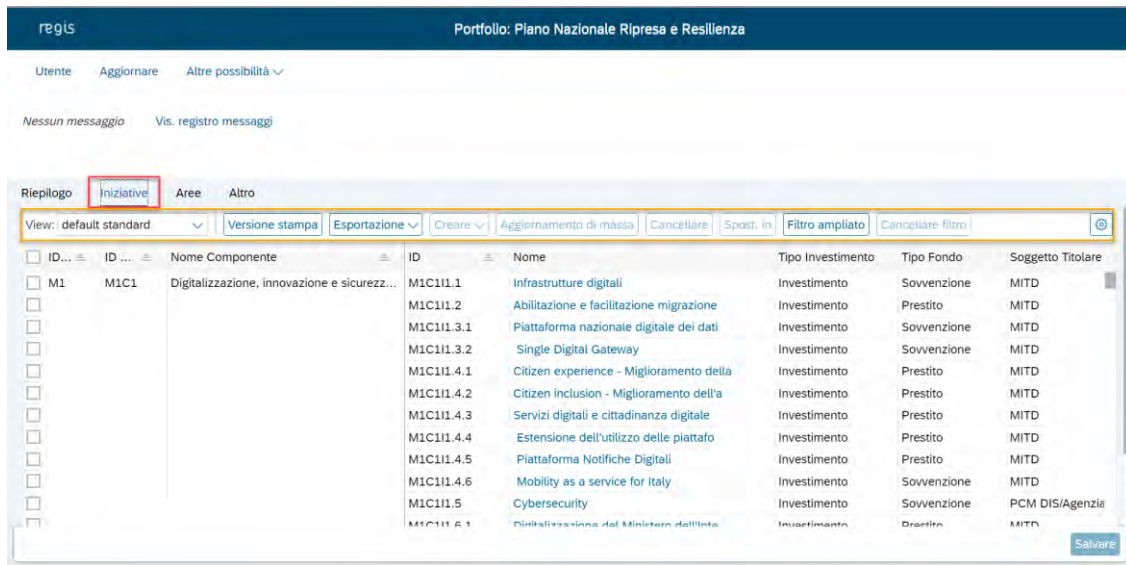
regis

Portfolio: Piano Nazionale Ripresa e Resilienza

Utente Aggiornare Altre possibilità

Nessun messaggio Vis. registro messaggi

Riepilogo Iniziative Aree Altro

View: default standard | Versione stampa | Esportazione | Creare | Aggiornamento di massa | Cancellare | Spost. in | Filtro ampliato | Cancellare filtro

| ID... | ID ... | Nome Componente | ID | Nome | Tipo Investimento | Tipo Fondo | Soggetto Titolare |
|---|---|---|---|---|---|---|---|
| M1 | M1C1 | Digitalizzazione, innovazione e sicurezz... | M1C1I1.1 | Infrastrutture digitali | Investimento | Sovvenzione | MITD |
| | | | M1C1I1.2 | Abilitazione e facilitazione migrazione | Investimento | Prestito | MITD |
| | | | M1C1I1.3.1 | Piattaforma nazionale digitale dei dati | Investimento | Sovvenzione | MITD |
| | | | M1C1I1.3.2 | Single Digital Gateway | Investimento | Sovvenzione | MITD |
| | | | M1C1I1.4.1 | Citizen experience - Miglioramento della | Investimento | Prestito | MITD |
| | | | M1C1I1.4.2 | Citizen inclusion - Miglioramento dell'a | Investimento | Prestito | MITD |
| | | | M1C1I1.4.3 | Servizi digitali e cittadinanza digitale | Investimento | Prestito | MITD |
| | | | M1C1I1.4.4 | Estensione dell'utilizzo delle piattafo | Investimento | Prestito | MITD |
| | | | M1C1I1.4.5 | Piattaforma Notifiche Digitali | Investimento | Prestito | MITD |
| | | | M1C1I1.4.6 | Mobility as a service for Italy | Investimento | Sovvenzione | MITD |
| | | | M1C1I1.5 | Cybersecurity | Investimento | Sovvenzione | PCM DIS/Agenzia |
| | | | M1C1I1.6.1 | Digitalizzazione del Ministero dell'Inte | Investimento | Prestito | MITD |

Salvare